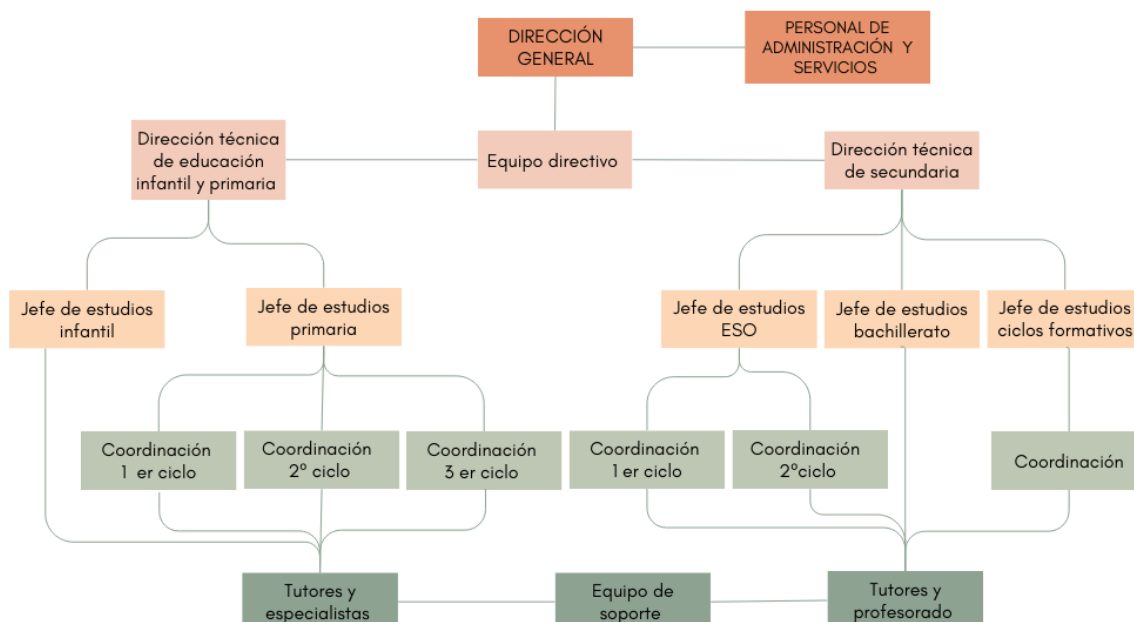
DIRECCIÓN GENERAL

PERSONAL DE ADMINISTRACIÓN Y SERVICIOS

Dirección técnica de educación infantil y primaria

Equipo directivo

Dirección técnica de secundaria

Jefe de estudios infantil

Jefe de estudios primaria

Jefe de estudios ESO

Jefe de estudios bachillerato

Jefe de estudios ciclos formativos

Coordinación 1 er ciclo

Coordinación 2º ciclo

Coordinación 3 er ciclo

Coordinación 1 er ciclo

Coordinación 2ºciclo

Coordinación

Tutores y especialistas

Equipo de soporte

Tutores y profesorado